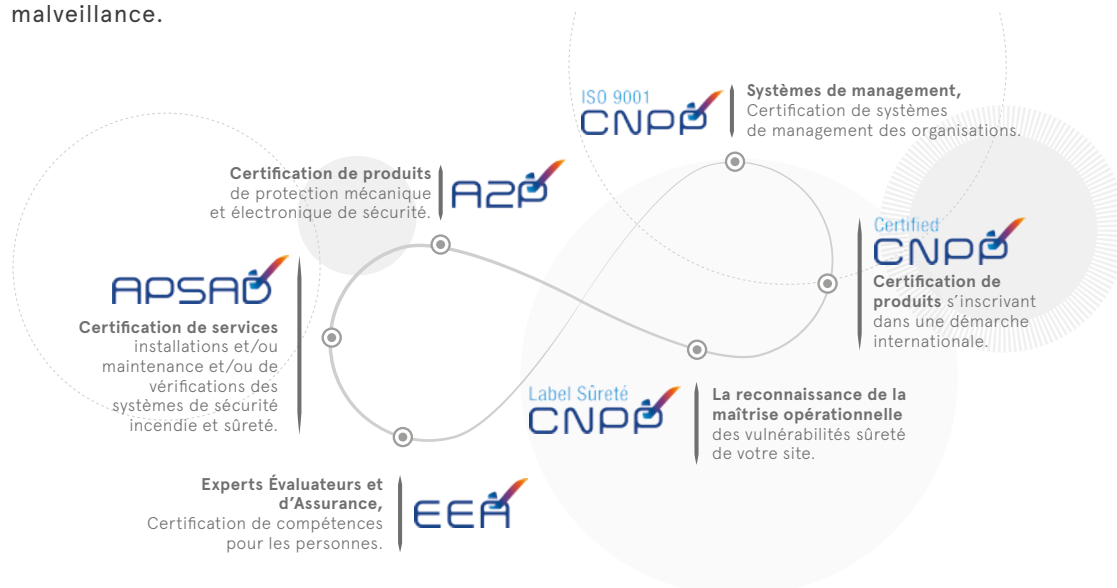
malveillance.

ISO 9001
CNPP

Systèmes de management,
Certification de systèmes de management des organisations.

Certification de produits de protection mécanique et électronique de sécurité.

A2P

Certified
CNPP

Certification de produits s'inscrivant dans une démarche internationale.

APSAD

Certification de services installations et/ou maintenance et/ou de vérifications des systèmes de sécurité incendie et sûreté.

Label Sûreté
CNPP

La reconnaissance de la maîtrise opérationnelle des vulnérabilités sûreté de votre site.

Experts Évaluateurs et d'Assurance,
Certification de compétences pour les personnes.

EEA